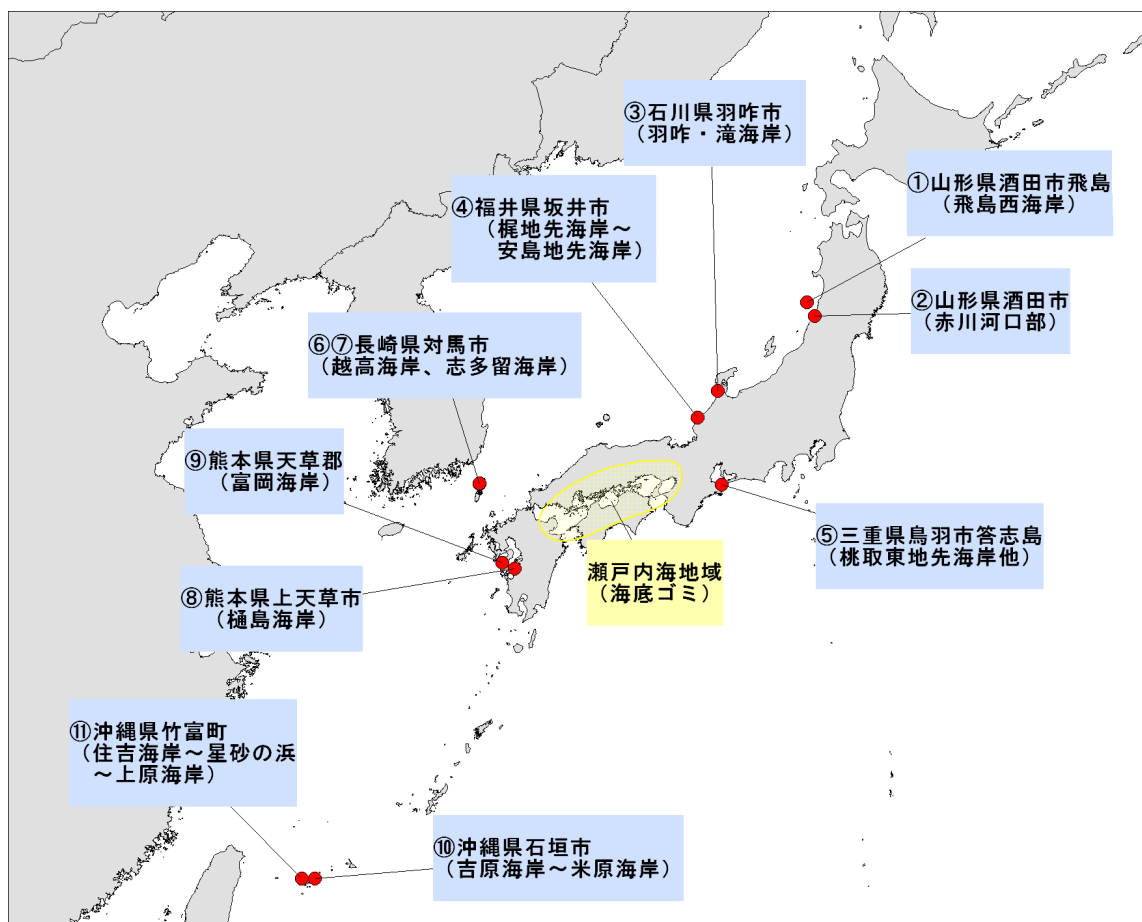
③石川県羽咋市
（羽咋・滝海岸）

①山形県酒田市飛島
（飛島西海岸）

④福井県坂井市
（梶地先海岸～
安島地先海岸）

②山形県酒田市
（赤川河口部）

⑥⑦長崎県対馬市
（越高海岸、志多留海岸）

⑨熊本県天草郡
（富岡海岸）

⑤三重県鳥羽市答志島
（桃取東地先海岸他）

瀬戸内海地域
（海底ゴミ）

⑧熊本県上天草市
（樋島海岸）

⑪沖縄県竹富町
（住吉海岸～星砂の浜
～上原海岸）

⑩沖縄県石垣市
（吉原海岸～米原海岸）